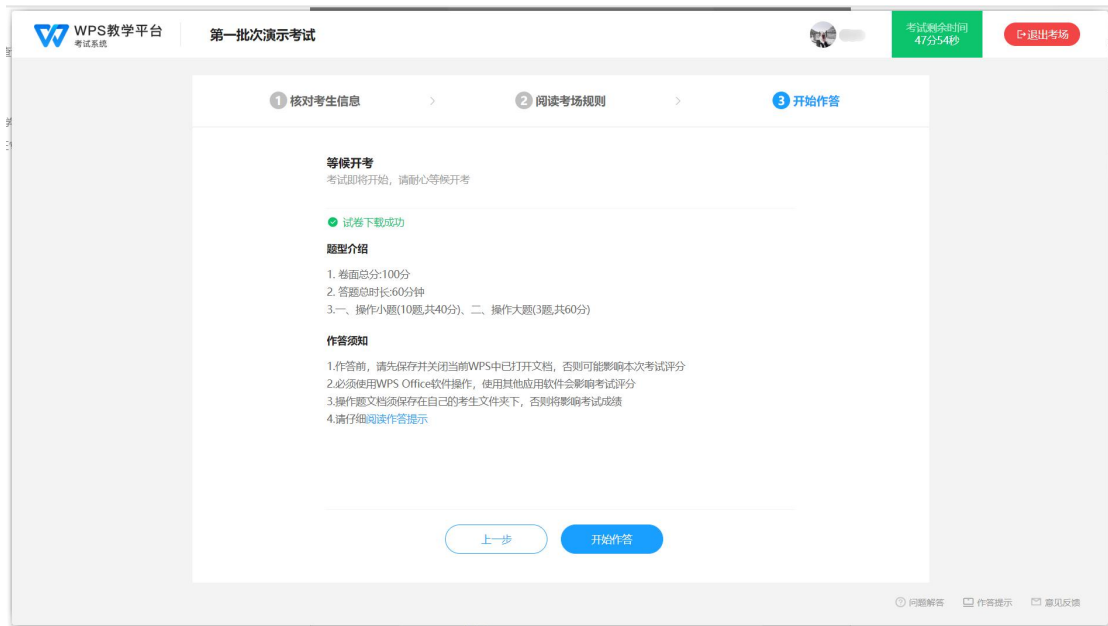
WPS教学平台
考试系统

第一批次演示考试

考试剩余时间
47分54秒

退出考场

1 核对考生信息
2 阅读考场规则
3 开始作答

等候开考
考试即将开始，请耐心等候开考

试卷下载成功

题型介绍

1. 卷面总分:100分
2. 答题总时长:60分钟
3.一、操作小题(10题,共40分)、二、操作大题(3题,共60分)

作答须知

1.作答前，请先保存并关闭当前WPS中已打开文档，否则可能影响本次考试评分
2.必须使用WPS Office软件操作，使用其他应用软件会影响考试评分
3.操作题文档须保存在自己的考生文件夹下，否则将影响考试成绩
4.请仔细阅读作答提示

上一步
开始作答

问题解答
作答提示
意见反馈